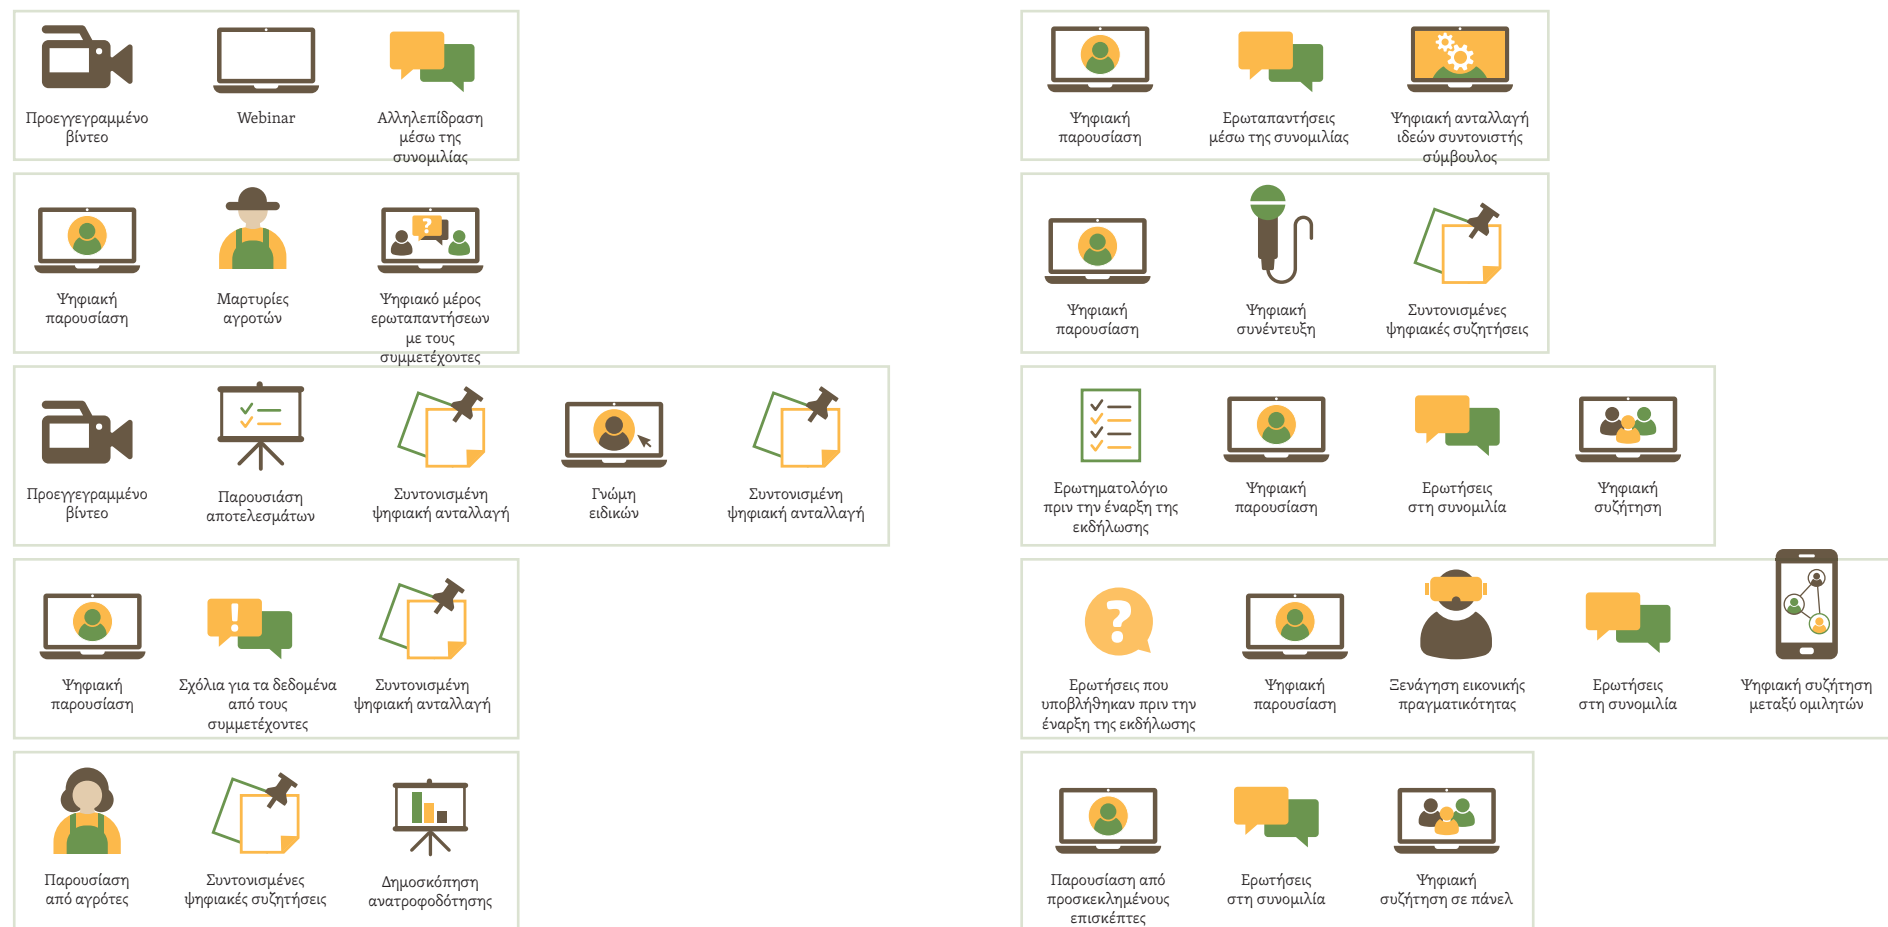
Προεγγεγραμμένο βίντεο

Webinar

Αλληλεπίδραση μέσω της συνομιλίας

Ψηφιακή παρουσίαση

Μαρτυρίες αγροτών

Ψηφιακό μέρος ερωταπαντήσεων με τους συμμετέχοντες

Προεγγεγραμμένο βίντεο

Παρουσίαση αποτελεσμάτων

Συντονισμένη ψηφιακή ανταλλαγή

Γνώμη ειδικών

Συντονισμένη ψηφιακή ανταλλαγή

Ψηφιακή παρουσίαση

Σχόλια για τα δεδομένα από τους συμμετέχοντες

Συντονισμένη ψηφιακή ανταλλαγή

Παρουσίαση από αγρότες

Συντονισμένες ψηφιακές συζητήσεις

Δημοσκόπηση ανατροφοδότησης

Ψηφιακή παρουσίαση

Ερωταπαντήσεις μέσω της συνομιλίας

Ψηφιακή ανταλλαγή ιδεών συντονιστής σύμβουλος

Ψηφιακή παρουσίαση

Ψηφιακή συνέντευξη

Συντονισμένες ψηφιακές συζητήσεις

Ερωτηματολόγιο πριν την έναρξη της εκδήλωσης

Ψηφιακή παρουσίαση

Ερωτήσεις στη συνομιλία

Ψηφιακή συζήτηση

Ερωτήσεις που υποβλήθηκαν πριν την έναρξη της εκδήλωσης

Ψηφιακή παρουσίαση

Ξενάγηση εικονικής πραγματικότητας

Ερωτήσεις στη συνομιλία

Ψηφιακή συζήτηση μεταξύ ομιλητών

Παρουσίαση από προσκεκλημένους επισκέπτες

Ερωτήσεις στη συνομιλία

Ψηφιακή συζήτηση σε πάνελ